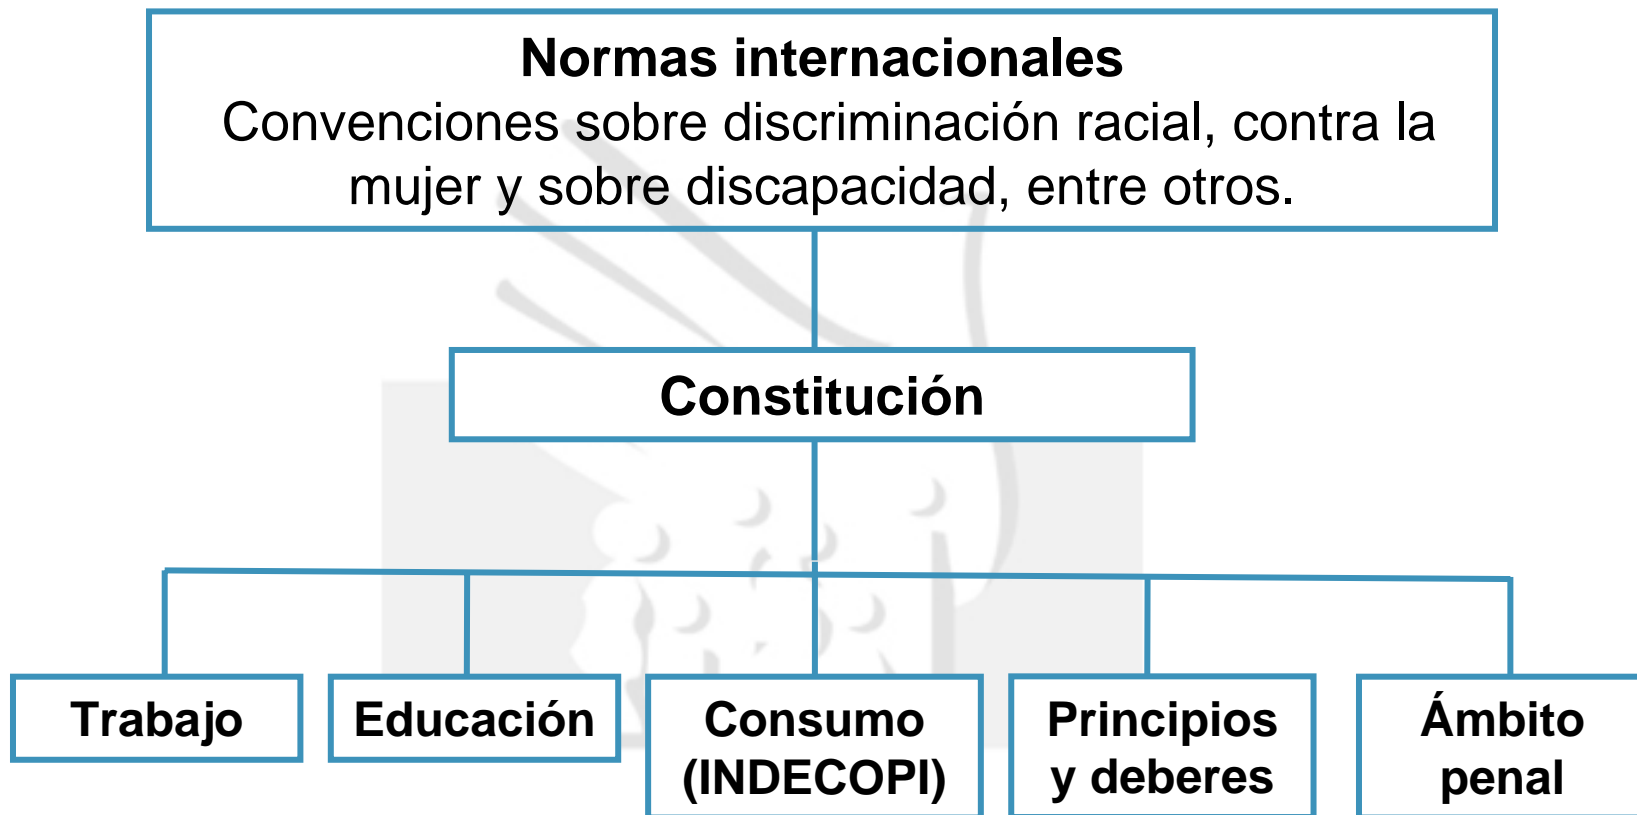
Normas internacionales
Convenciones sobre discriminación racial, contra la mujer y sobre discapacidad, entre otros.

Constitución

Trabajo

Educación

Consumo (INDECOPI)

Principios y deberes

Ámbito penal